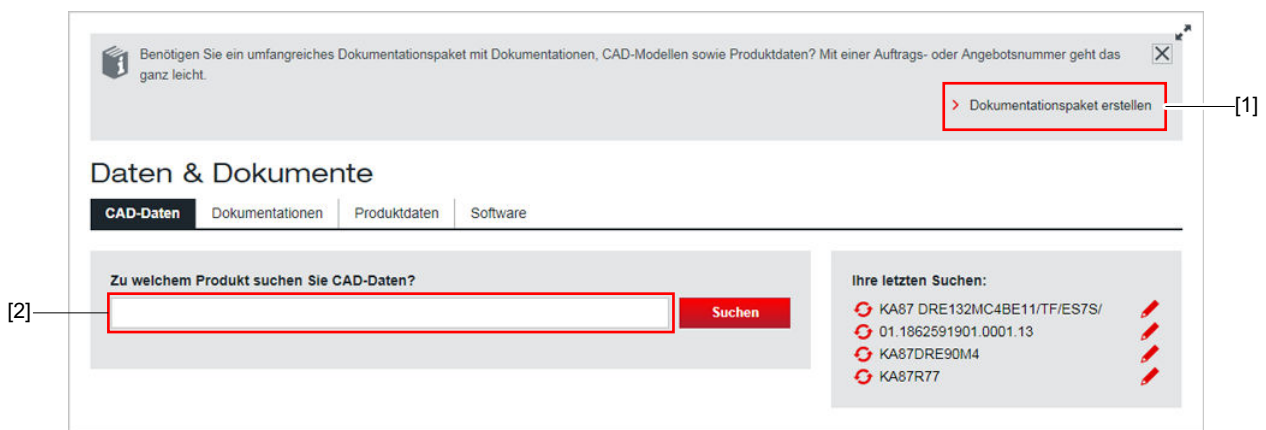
Benötigen Sie ein umfangreiches Dokumentationspaket mit Dokumentationen, CAD-Modellen sowie Produktdaten? Mit einer Auftrags- oder Angebotsnummer geht das ganz leicht.

> Dokumentationspaket erstellen

[1]

Daten & Dokumente

CAD-Daten | Dokumentationen | Produktdaten | Software

Zu welchem Produkt suchen Sie CAD-Daten?

[2]

Suchen

Ihre letzten Suchen:

KA87 DRE132MC4BE11/TF/ES7S/

01.1862591901.0001.13

KA87DRE90M4

KA87R77